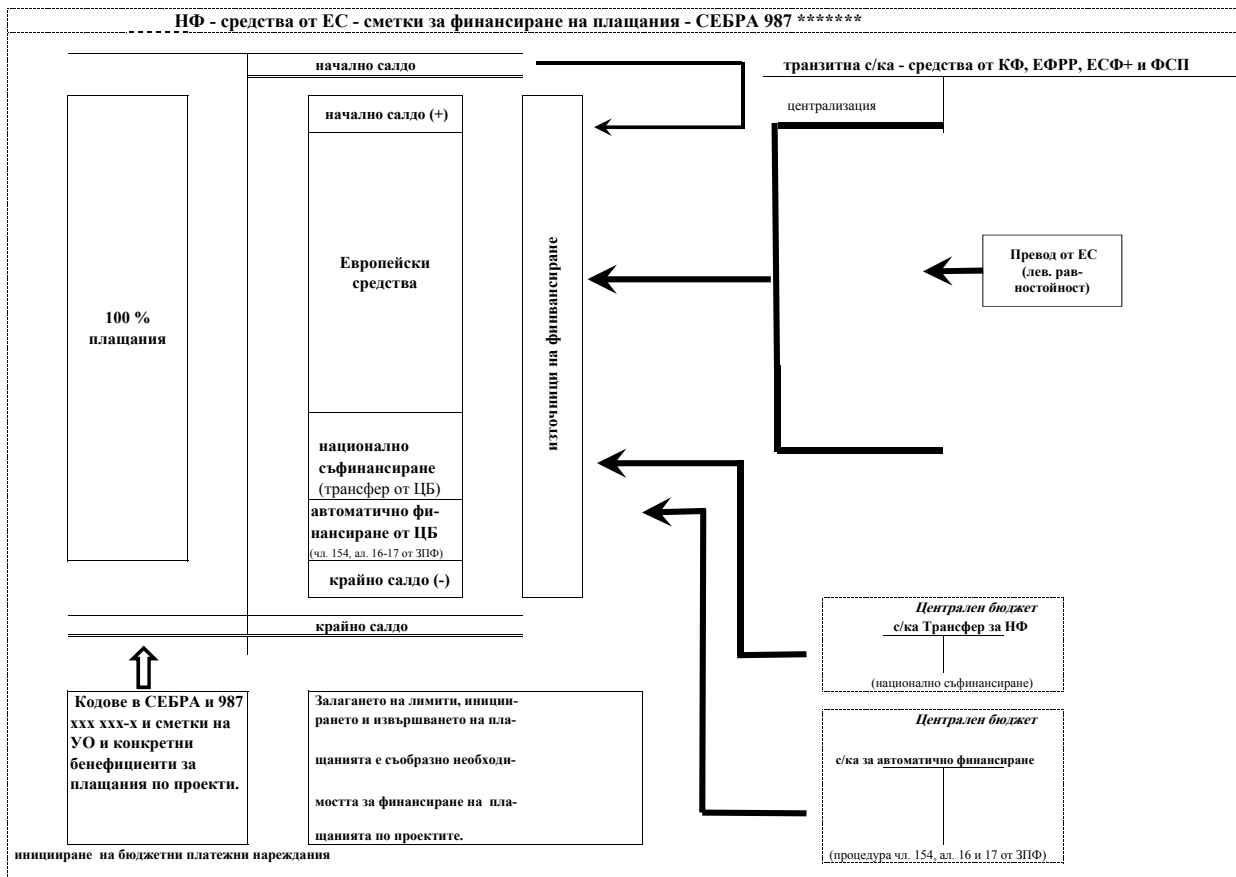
НФ - средства от ЕС - сметки за финансиране на плащания - СЕБРА 987 *******

начално салдо

транзитна с/ка - средства от КФ, ЕФРР, ЕСФ+ и ФСП

централизация

начално салдо (+)

Европейски средства

100 % плащания

източници на финансиране

Превод от ЕС (лев. равностойност)

национално съфинансиране (трансфер от ЦБ)

автоматично финансиране от ЦБ (чл. 154, ал. 16-17 от ЗПФ)

крайно салдо (-)

крайно салдо

Централен бюджет
с/ка Трансфер за НФ

(национално съфинансиране)

Кодове в СЕБРА и 987 xxx xxx-x и сметки на УО и конкретни бенефициенти за плащания по проекти.

Залагането на лимити, иницирането и извършването на плащанията е съобразно необходимостта за финансиране на плащанията по проектите.

Централен бюджет

с/ка за автоматично финансиране

иницииране на бюджетни платежни нареждания

(процедура чл. 154, ал. 16 и 17 от ЗПФ)